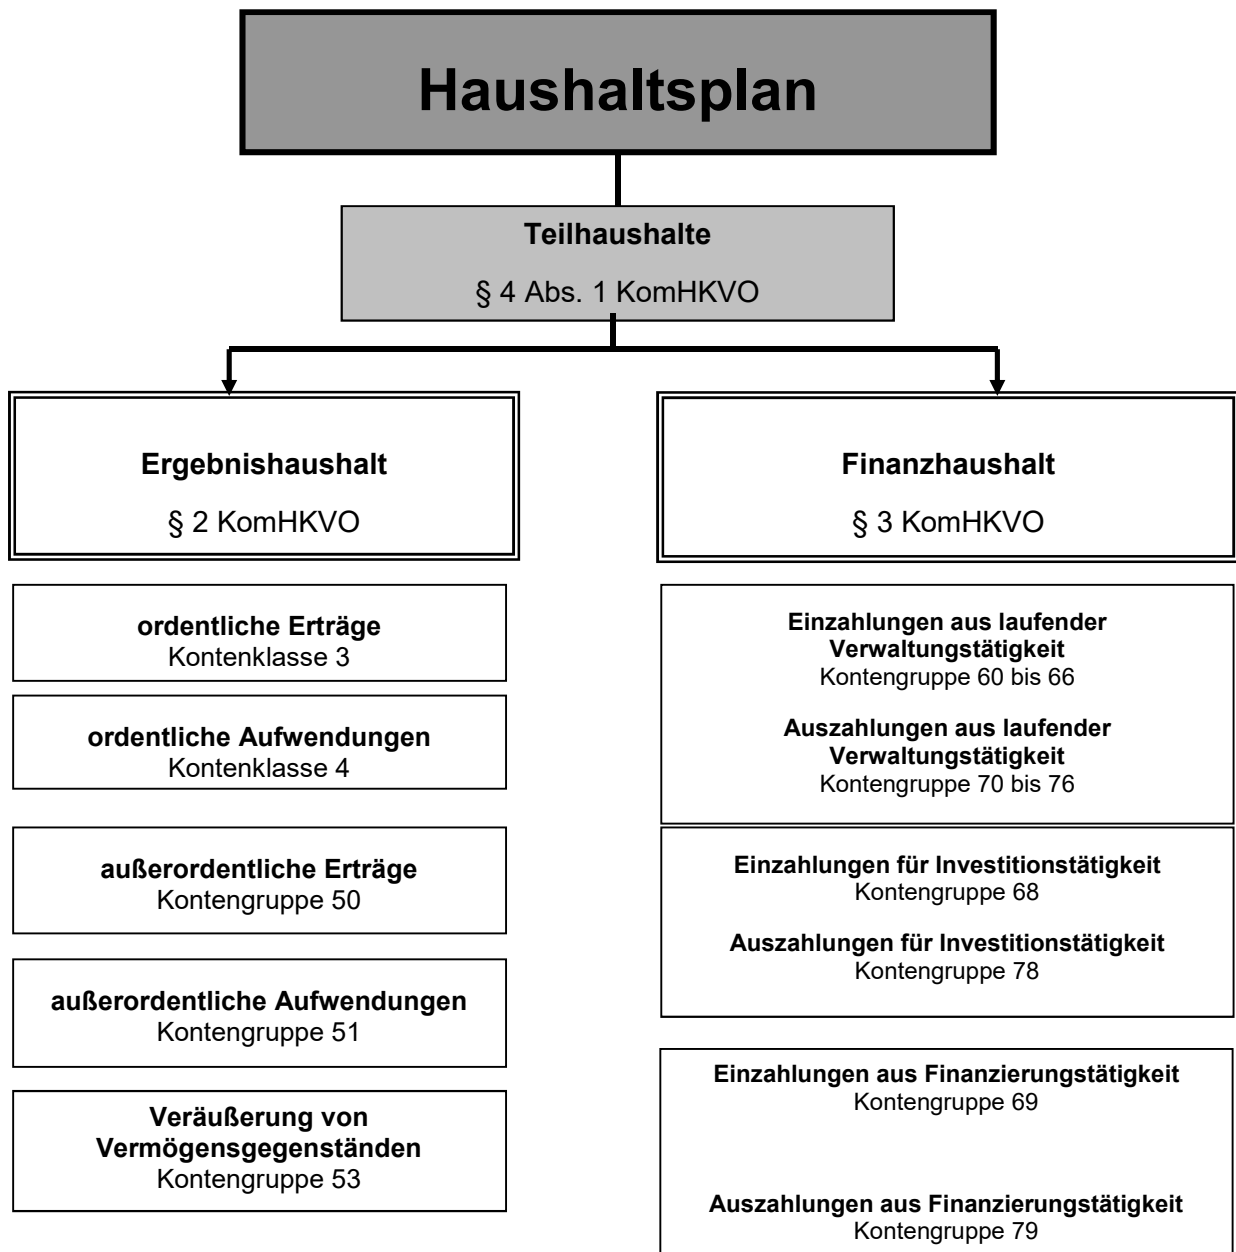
Haushaltsplan

Teilhaushalte

§ 4 Abs. 1 KomHKVO

Ergebnishaushalt

§ 2 KomHKVO

ordentliche Erträge
Kontenklasse 3

ordentliche Aufwendungen
Kontenklasse 4

außerordentliche Erträge
Kontengruppe 50

außerordentliche Aufwendungen
Kontengruppe 51

Veräußerung von Vermögensgegenständen
Kontengruppe 53

Finanzhaushalt

§ 3 KomHKVO

Einzahlungen aus laufender Verwaltungstätigkeit
Kontengruppe 60 bis 66

Auszahlungen aus laufender Verwaltungstätigkeit
Kontengruppe 70 bis 76

Einzahlungen für Investitionstätigkeit
Kontengruppe 68

Auszahlungen für Investitionstätigkeit
Kontengruppe 78

Einzahlungen aus Finanzierungstätigkeit
Kontengruppe 69

Auszahlungen aus Finanzierungstätigkeit
Kontengruppe 79